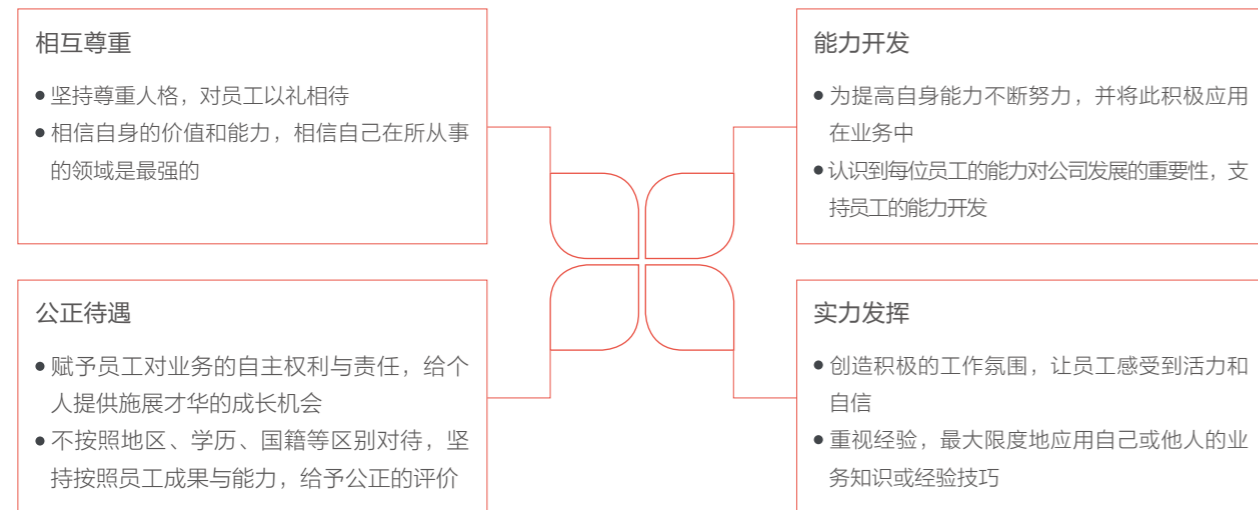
相互尊重

● 坚持尊重人格，对员工以礼相待
● 相信自身的价值和能力，相信自己在所从事的领域是最强的

能力开发

● 为提高自身能力不断努力，并将此积极应用在业务中
● 认识到每位员工的能力对公司发展的重要性，支持员工的能力开发

公正待遇

● 赋予员工对业务的自主权利与责任，给个人提供施展才华的成长机会
● 不按照地区、学历、国籍等区别对待，坚持按照员工成果与能力，给予公正的评价

实力发挥

● 创造积极的工作氛围，让员工感受到活力和自信
● 重视经验，最大限度地应用自己或他人的业务知识或经验技巧